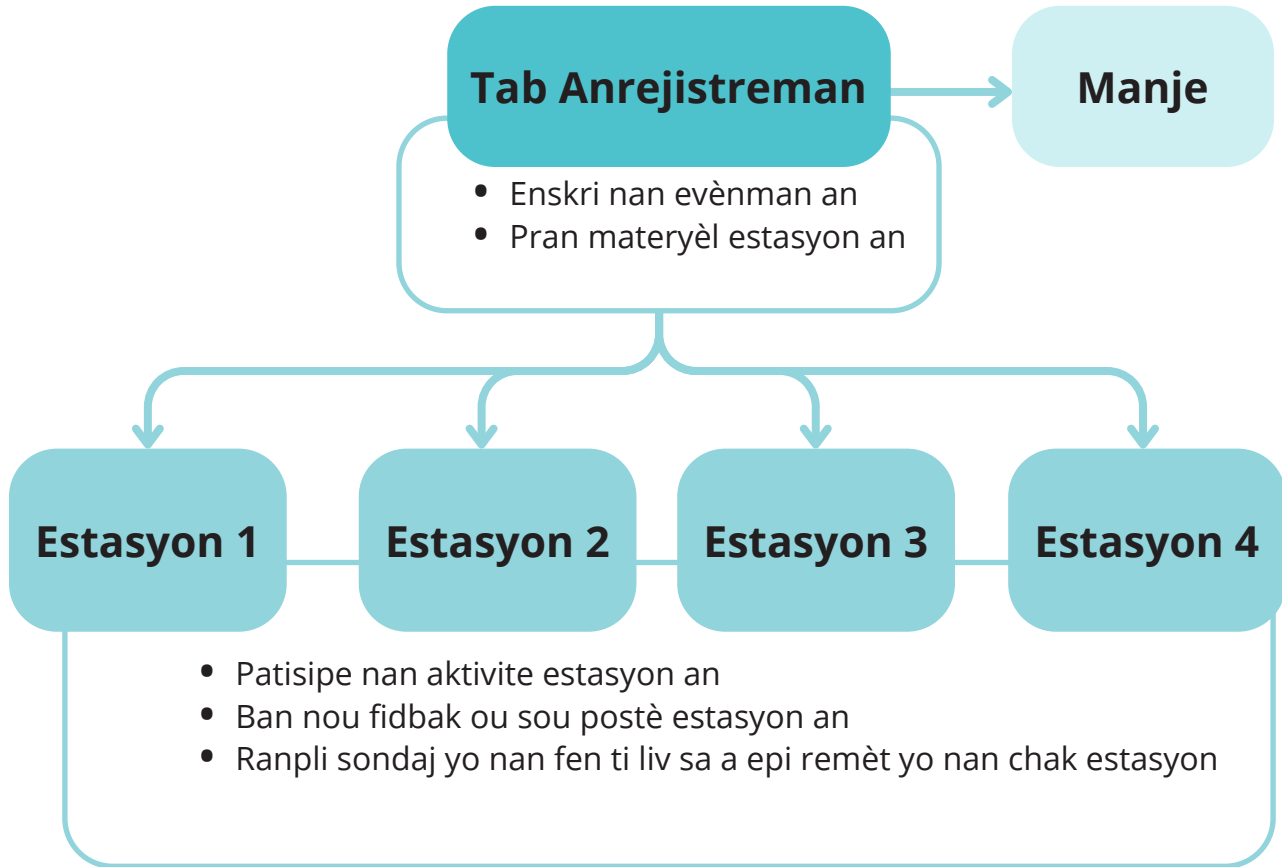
Tab Anrejistreman

Manje

- Enskri nan evènman an
- Pran materyèl estasyon an

Estasyon 1

Estasyon 2

Estasyon 3

Estasyon 4

- Patisipe nan aktivite estasyon an
- Ban nou fidbak ou sou postè estasyon an
- Ranpli sondaj yo nan fen ti liv sa a epi remèt yo nan chak estasyon